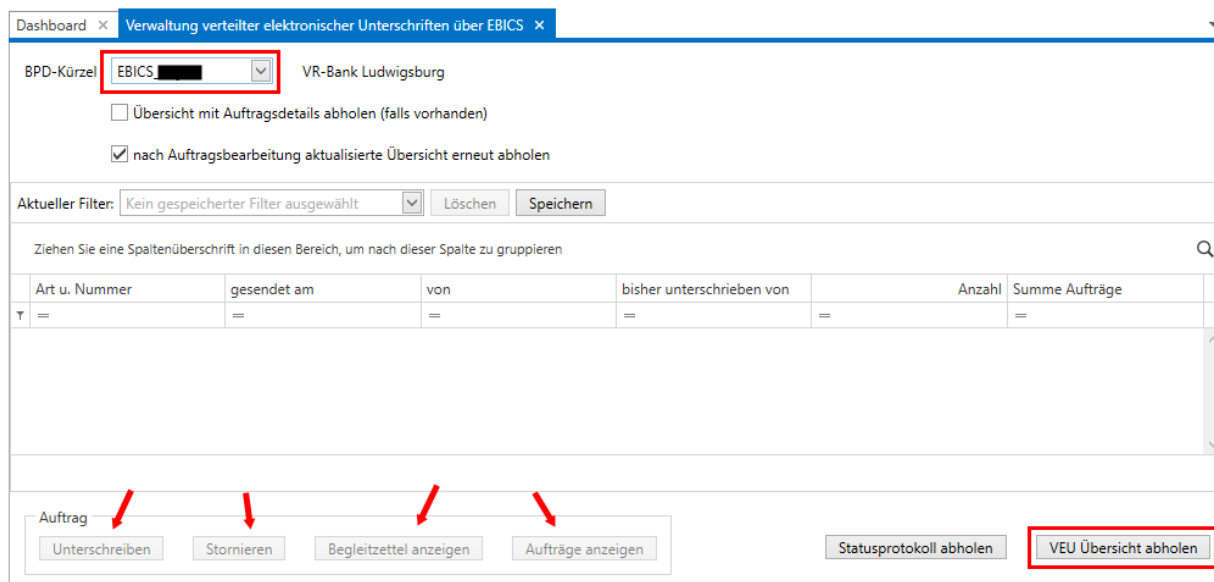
Dashboard ×   Verwaltung verteilter elektronischer Unterschriften über EBICS ×

BPD-Kürzel EBICS_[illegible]   VR-Bank Ludwigsburg

Übersicht mit Auftragsdetails abholen (falls vorhanden)

nach Auftragsbearbeitung aktualisierte Übersicht erneut abholen

Aktueller Filter: Kein gespeicherter Filter ausgewählt   Löschen   Speichern

Ziehen Sie eine Spaltenüberschrift in diesen Bereich, um nach dieser Spalte zu gruppieren

| Art u. Nummer | gesendet am | von | bisher unterschrieben von | Anzahl | Summe Aufträge |
|---|---|---|---|---|---|
| = | = | = | = | = | = |

Auftrag
Unterschreiben   Stornieren   Begleitzettel anzeigen   Aufträge anzeigen

Statusprotokoll abholen   VEU Übersicht abholen